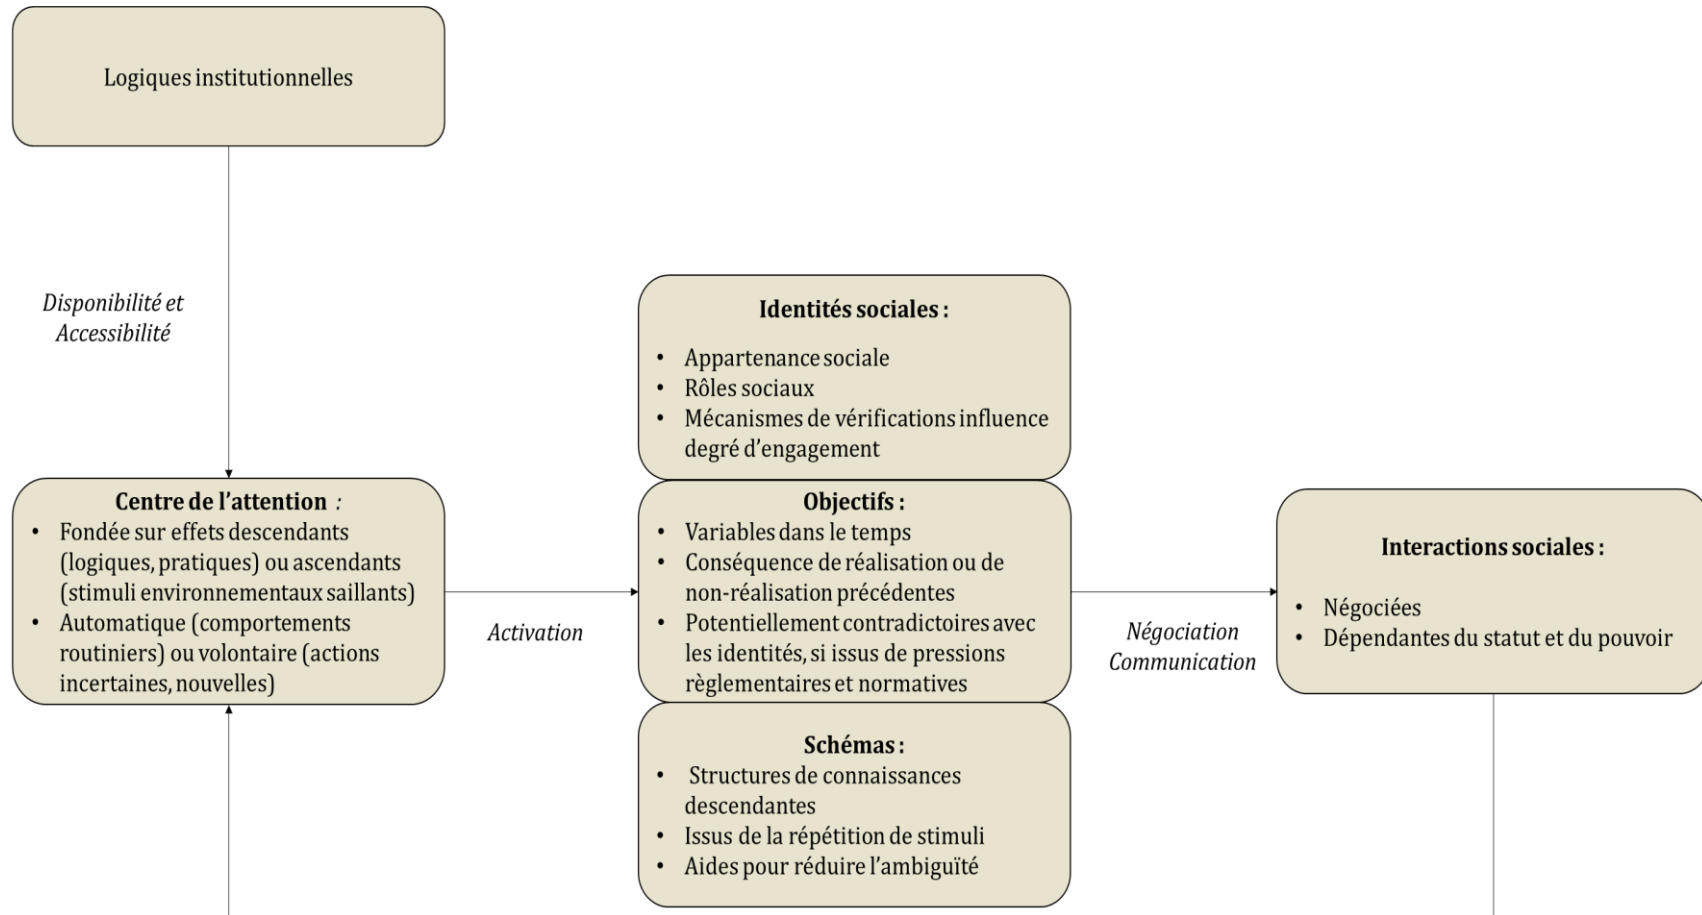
Logiques institutionnelles

Disponibilité et Accessibilité

Centre de l'attention :
• Fondée sur effets descendants (logiques, pratiques) ou ascendants (stimuli environnementaux saillants)
• Automatique (comportements routiniers) ou volontaire (actions incertaines, nouvelles)

Activation

Identités sociales :
• Appartenance sociale
• Rôles sociaux
• Mécanismes de vérifications influence degré d'engagement

Objectifs :
• Variables dans le temps
• Conséquence de réalisation ou de non-réalisation précédentes
• Potentiellement contradictoires avec les identités, si issus de pressions règlementaires et normatives

Schémas :
• Structures de connaissances descendantes
• Issus de la répétition de stimuli
• Aides pour réduire l'ambiguïté

Négociation
Communication

Interactions sociales :
• Négociées
• Dépendantes du statut et du pouvoir